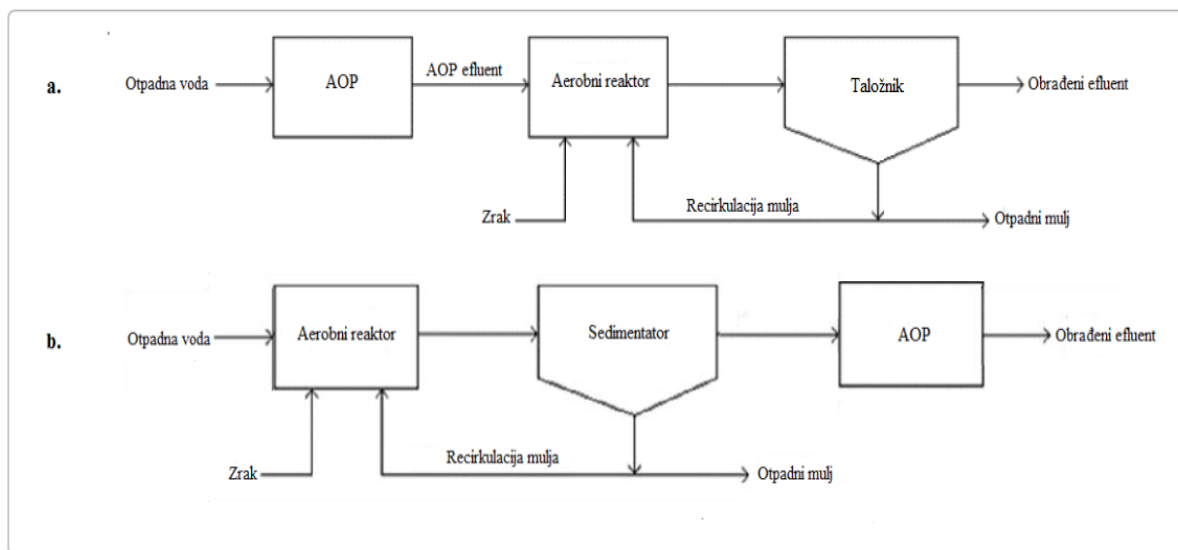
a.

Otpadna voda

AOP

AOP efluent

Aerobni reaktor

Taložnik

Obrađeni efluent

Zrak

Recirkulacija mulja

Otpadni mulj

b.

Otpadna voda

Aerobni reaktor

Sedimentator

AOP

Obrađeni efluent

Zrak

Recirkulacija mulja

Otpadni mulj